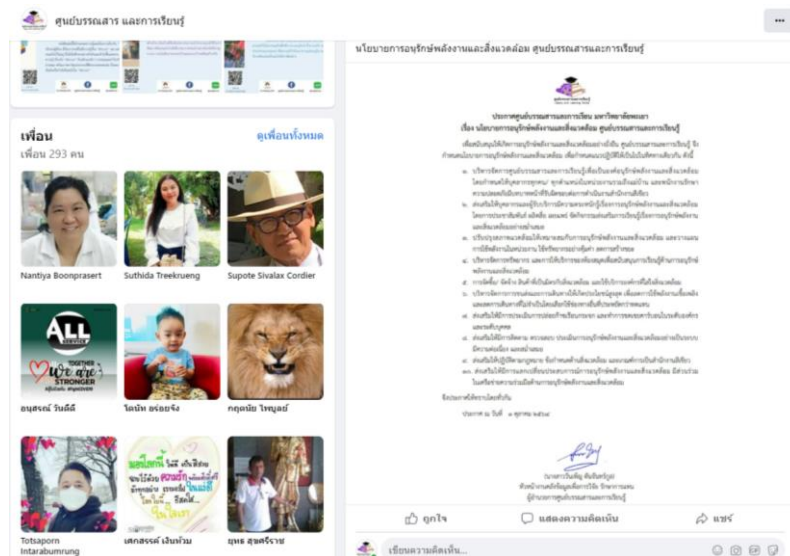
ศูนย์บรรณสาร และการเรียนรู้

...

เพื่อน
เพื่อน 293 คน

ดูเพื่อนทั้งหมด

Nantiya Boonprasert

Suthida Treekrueng

Supote Sivalax Cordier

ALL

TOGETHER
We are
STRONGER

อนุสรณ์ วันดีดี

โดนัท อร่อยจัง

กฤตนัย ไชยมูลย์

Totsaporn Intarabumrung

เศกสรรค์ เงินทิม

ยุทธ สุขศรีราช

นโยบายการอนุรักษ์พลังงานและสิ่งแวดล้อม ศูนย์บรรณสารและการเรียนรู้

ประกาศศูนย์บรรณสารและการเรียนรู้ มหาวิทยาลัยพะเยา
เรื่อง นโยบายการอนุรักษ์พลังงานและสิ่งแวดล้อม ศูนย์บรรณสารและการเรียนรู้

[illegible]

จึงประกาศให้ทราบโดยทั่วกัน

ประกาศ ณ วันที่ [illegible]

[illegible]

ถูกใจ

แสดงความคิดเห็น

แชร์

เขียนความคิดเห็น...